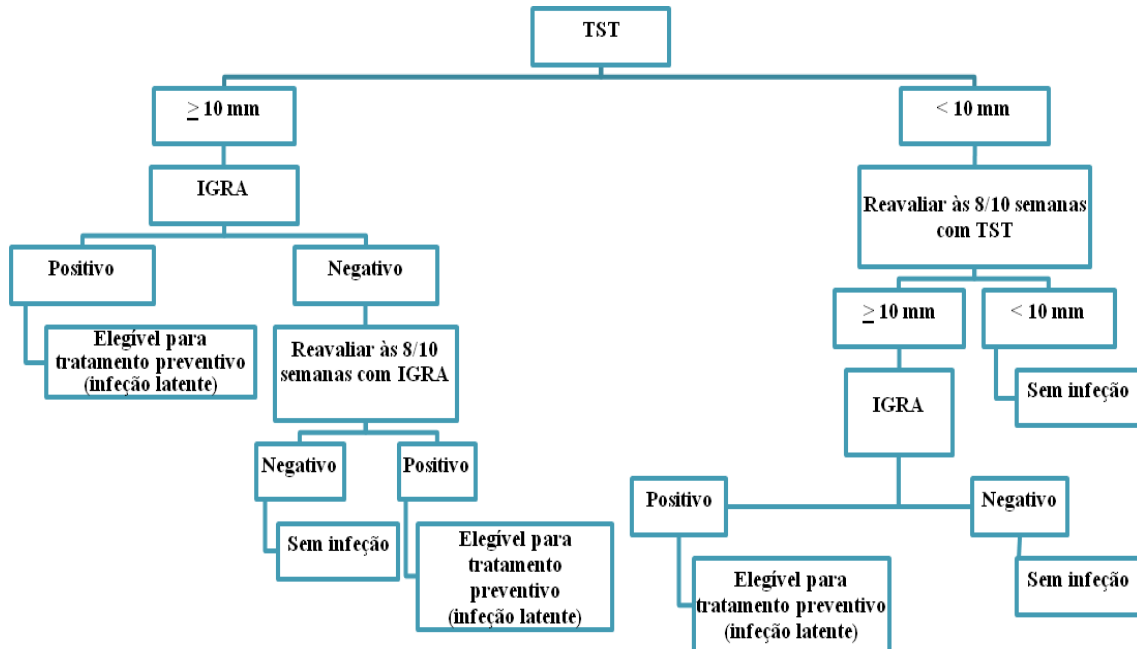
TST

$\geq$ 10 mm

< 10 mm

IGRA

Positivo

Negativo

Elegível para tratamento preventivo (infeção latente)

Reavaliar às 8/10 semanas com IGRA

Negativo

Positivo

Sem infeção

Elegível para tratamento preventivo (infeção latente)

Reavaliar às 8/10 semanas com TST

$\geq$ 10 mm

< 10 mm

Sem infeção

IGRA

Positivo

Negativo

Elegível para tratamento preventivo (infeção latente)

Sem infeção